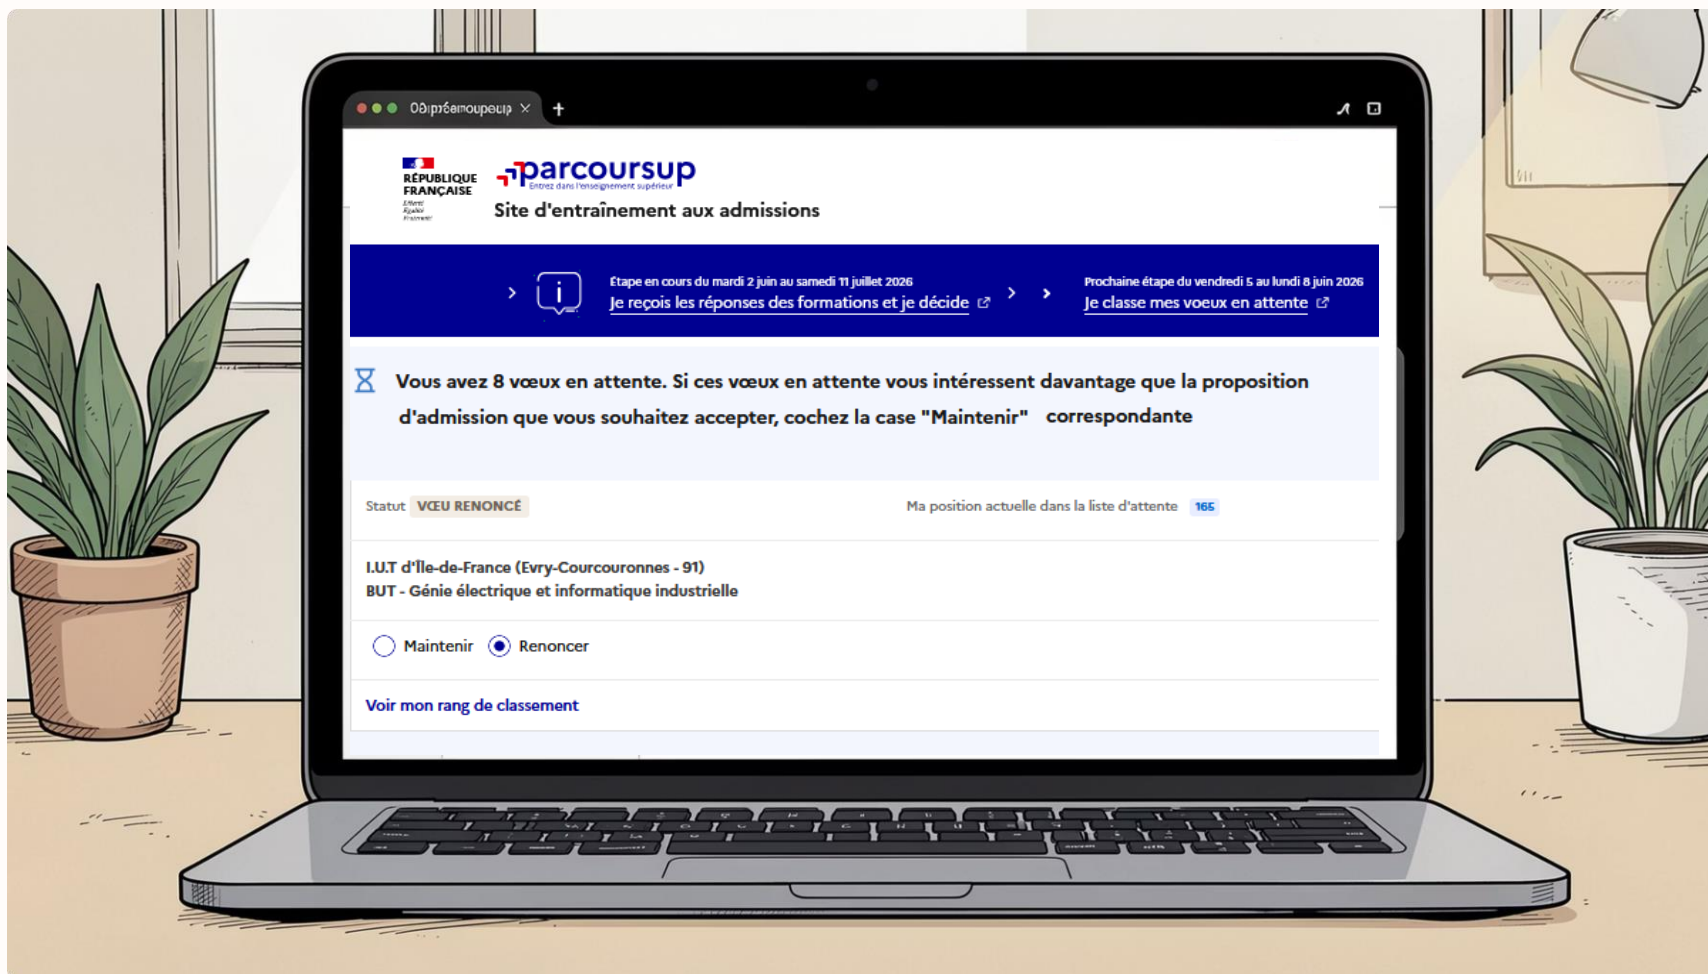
Odıpɾəɛmoupɛuıp ×

RÉPUBLIQUE FRANÇAISE
Liberté Égalité Fraternité

parcoursup
Entrez dans l'enseignement supérieur

Site d'entraînement aux admissions

Étape en cours du mardi 2 juin au samedi 11 juillet 2026
Je reçois les réponses des formations et je décide

Prochaine étape du vendredi 5 au lundi 8 juin 2026
Je classe mes voeux en attente

Vous avez 8 vœux en attente. Si ces vœux en attente vous intéressent davantage que la proposition d'admission que vous souhaitez accepter, cochez la case "Maintenir" correspondante

Statut VŒU RENONCÉ

Ma position actuelle dans la liste d'attente 165

I.U.T d'Île-de-France (Evry-Courcouronnes - 91)
BUT - Génie électrique et informatique industrielle

Maintenir Renoncer

Voir mon rang de classement